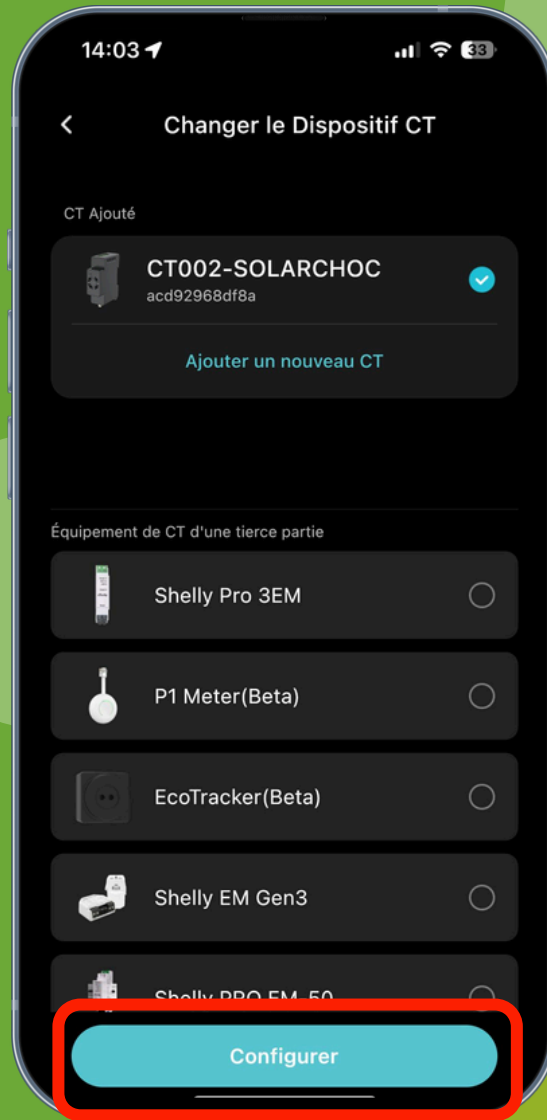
14:03

33

Changer le Dispositif CT

CT Ajouté

CT002-SOLARCHOC
acd92968df8a

Ajouter un nouveau CT

Équipement de CT d'une tierce partie

Shelly Pro 3EM

P1 Meter(Beta)

EcoTracker(Beta)

Shelly EM Gen3

Shelly PRO EM-50

Configurer